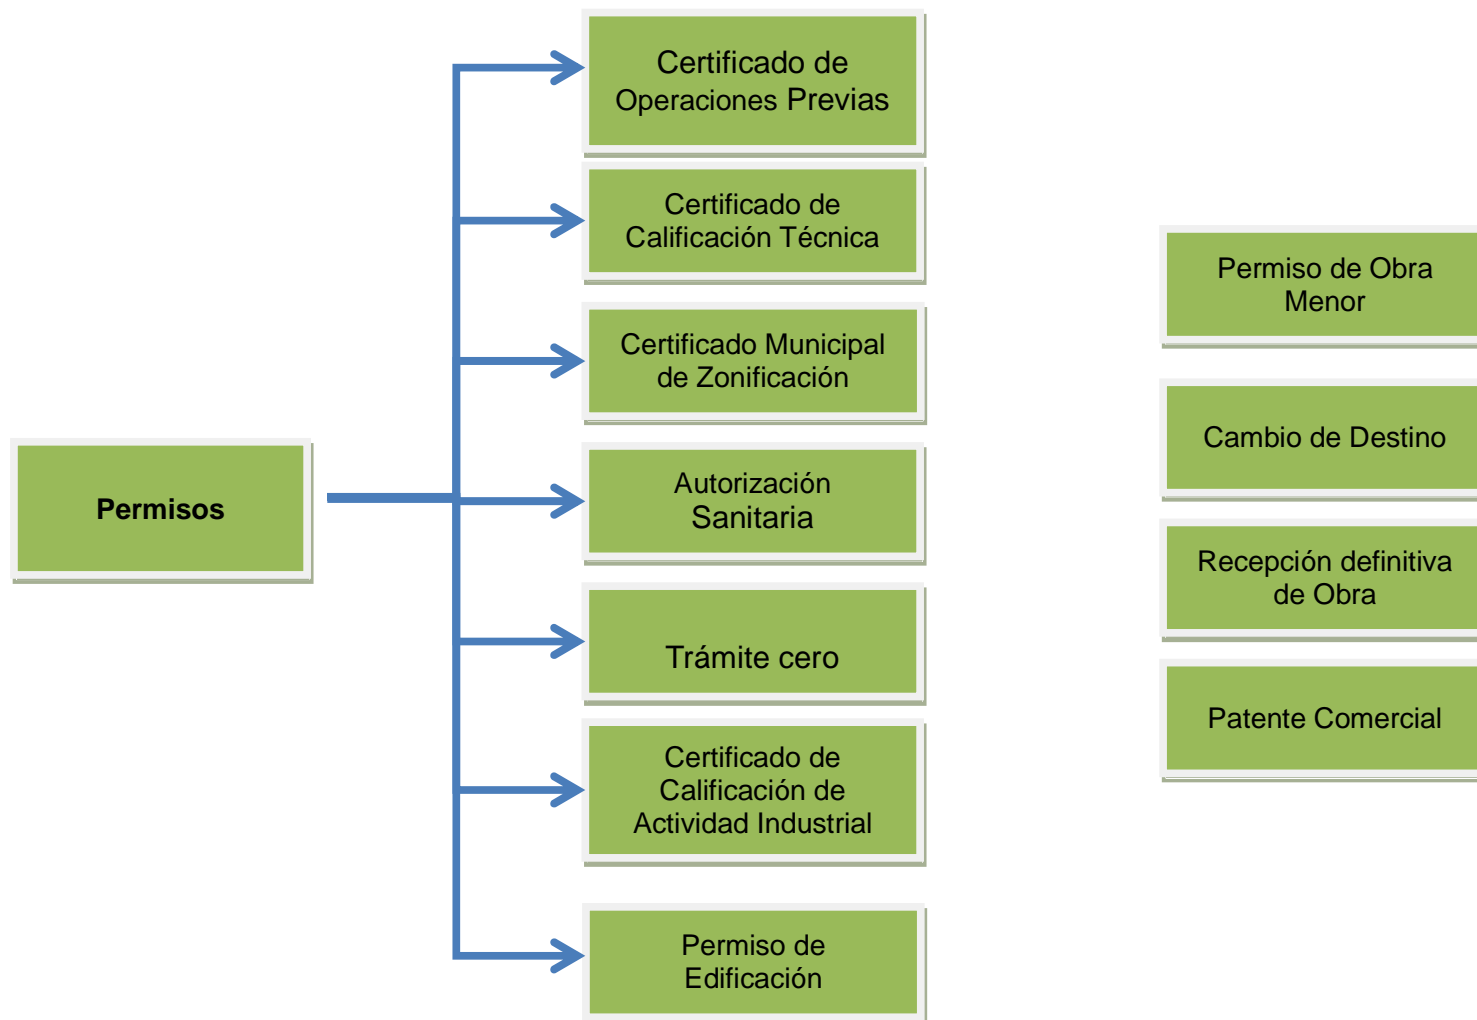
Permisos

Certificado de Operaciones Previas

Certificado de Calificación Técnica

Certificado Municipal de Zonificación

Autorización Sanitaria

Trámite cero

Certificado de Calificación de Actividad Industrial

Permiso de Edificación

Permiso de Obra Menor

Cambio de Destino

Recepción definitiva de Obra

Patente Comercial